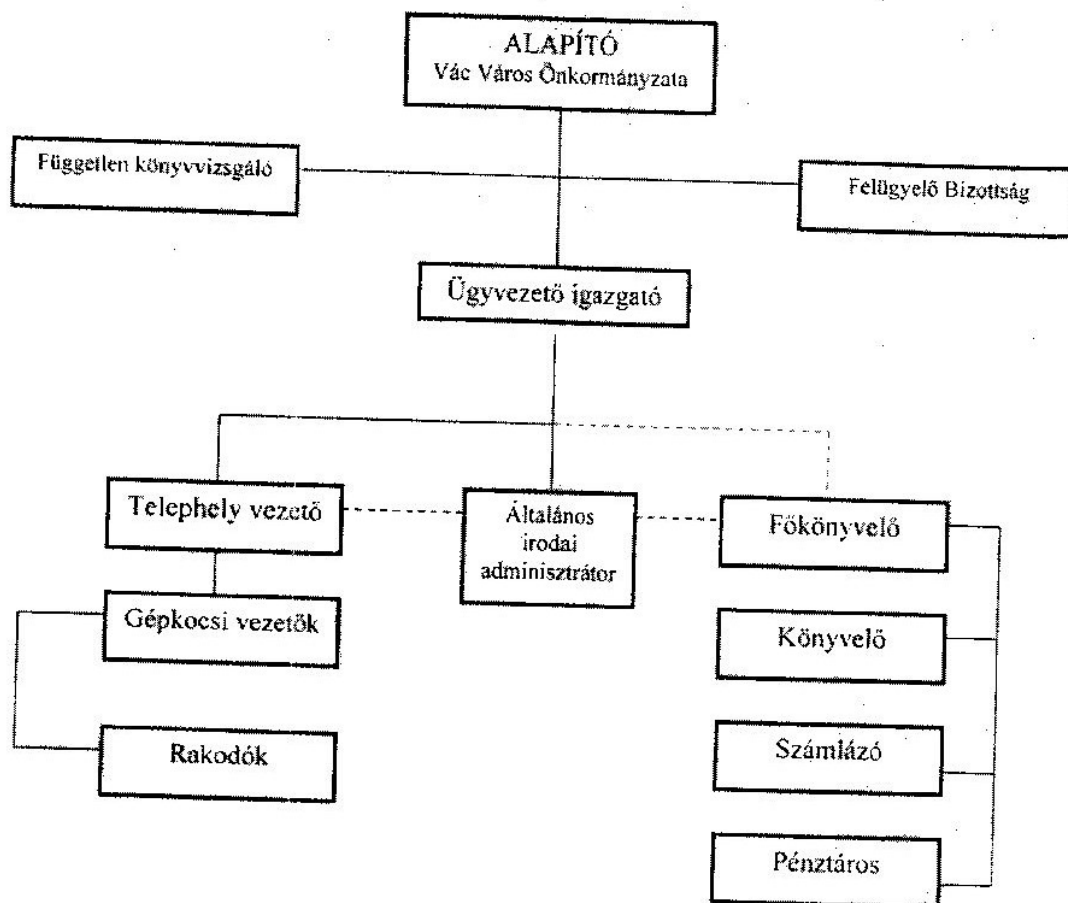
ALAPÍTÓ
Vác Város Önkormányzata

Független könyvvizsgáló

Felügyelő Bizottság

Ügyvezető igazgató

Telephely vezető

Általános irodai adminisztrátor

Főkönyvelő

Gépkocsi vezetők

Könyvelő

Rakodók

Számlázó

Pénztáros